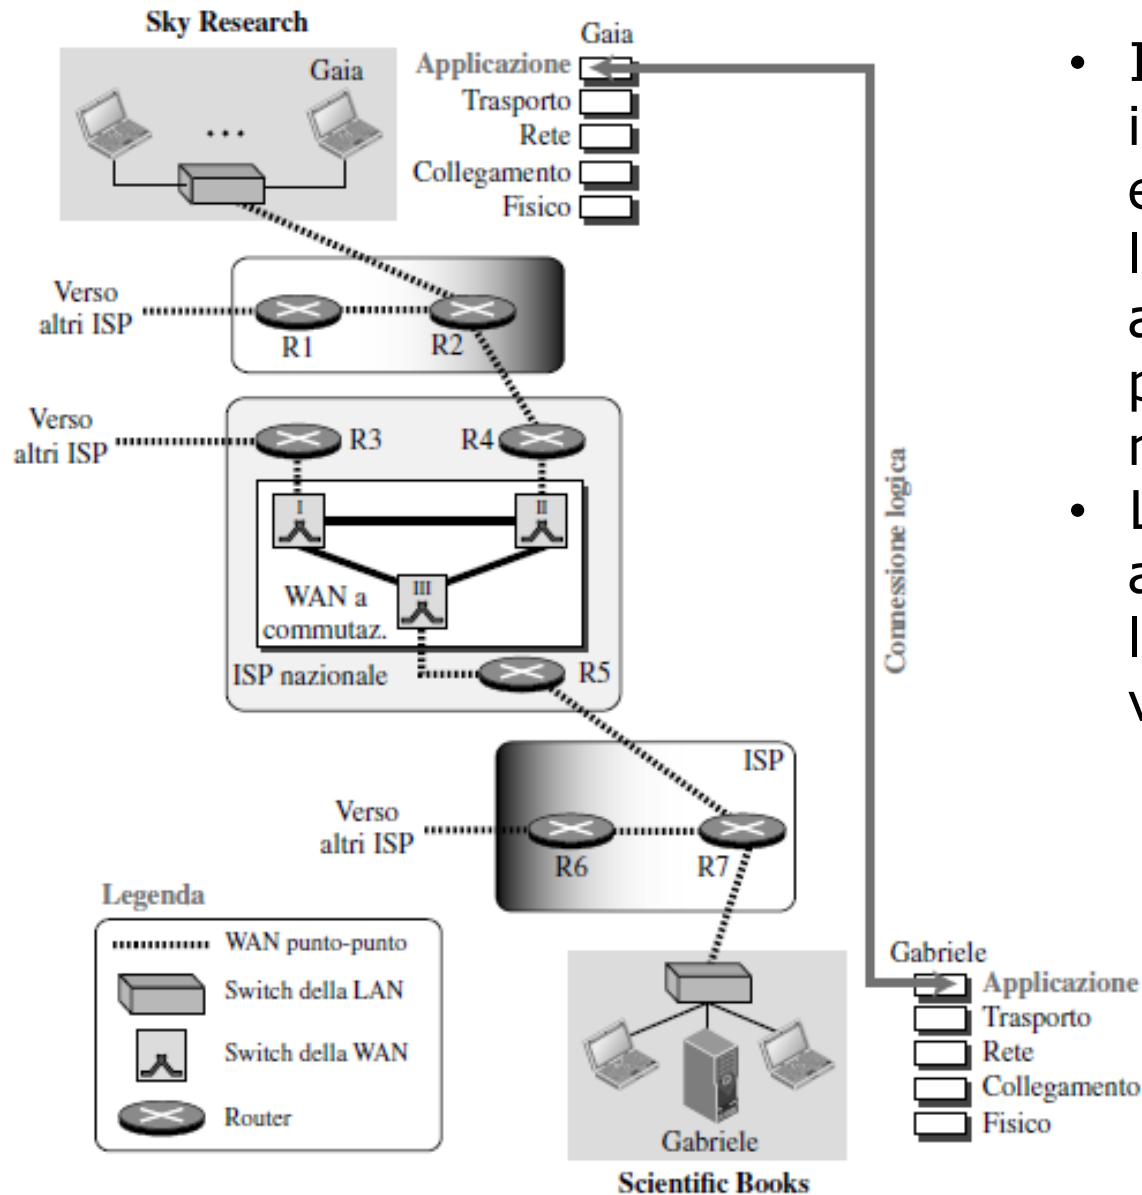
Sky Research

Gaia

Gaia
Applicazione
Trasporto
Rete
Collegamento
Fisico

Verso altri ISP

R1

R2

Verso altri ISP

R3

R4

I

II

III

WAN a commutaz.

ISP nazionale

R5

ISP

Verso altri ISP

R6

R7

Connessione logica

Legenda
WAN punto-punto
Switch della LAN
Switch della WAN
Router

Gabriele
Applicazione
Trasporto
Rete
Collegamento
Fisico

Gabriele

Scientific Books

• I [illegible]
i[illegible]
e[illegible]
l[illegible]
a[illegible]
p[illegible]
n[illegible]

• L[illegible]
a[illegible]
l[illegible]
v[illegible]